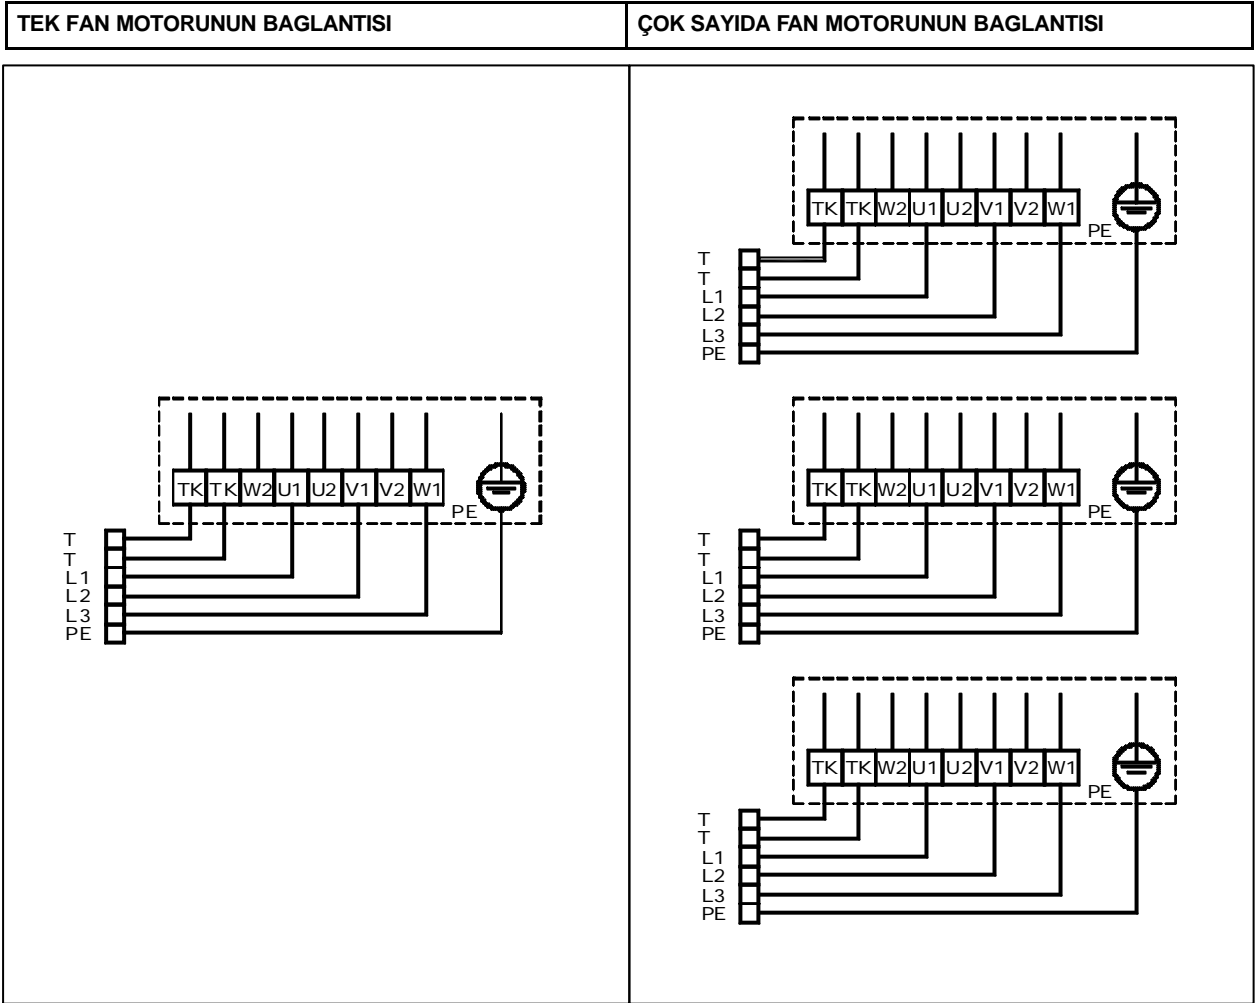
TEK FAN MOTORUNUN BAGLANTISI

TK TK W2 U1 U2 V1 V2 W1
PE
T
T
L1
L2
L3
PE

ÇOK SAYIDA FAN MOTORUNUN BAGLANTISI

TK TK W2 U1 U2 V1 V2 W1
PE
T
T
L1
L2
L3
PE

TK TK W2 U1 U2 V1 V2 W1
PE
T
T
L1
L2
L3
PE

TK TK W2 U1 U2 V1 V2 W1
PE
T
T
L1
L2
L3
PE